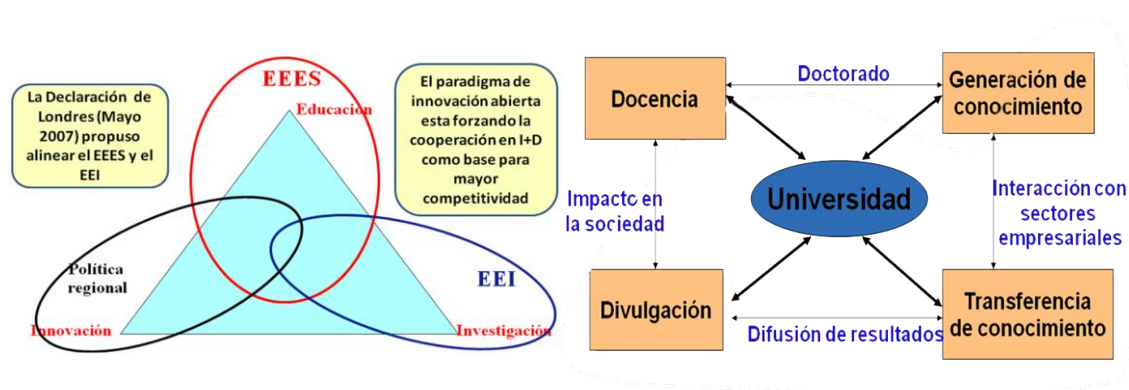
La Declaración de Londres (Mayo 2007) propuso alinear el EEES y el EEI

EEES

Educación

El paradigma de innovación abierta esta forzando la cooperación en I+D como base para mayor competitividad

Política regional

EEI

Innovación

Investigación

Docencia

Doctorado

Generación de conocimiento

Impacto en la sociedad

Universidad

Interacción con sectores empresariales

Divulgación

Difusión de resultados

Transferencia de conocimiento